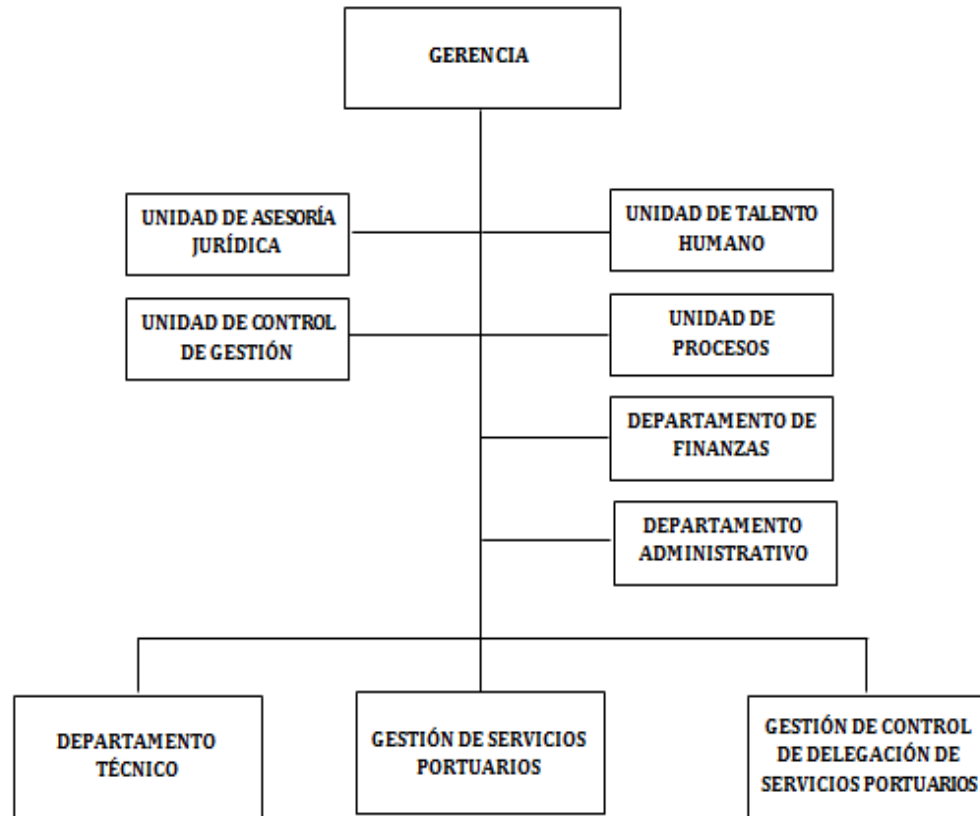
GERENCIA

UNIDAD DE ASESORÍA JURÍDICA

UNIDAD DE TALENTO HUMANO

UNIDAD DE CONTROL DE GESTIÓN

UNIDAD DE PROCESOS

DEPARTAMENTO DE FINANZAS

DEPARTAMENTO ADMINISTRATIVO

DEPARTAMENTO TÉCNICO

GESTIÓN DE SERVICIOS PORTUARIOS

GESTIÓN DE CONTROL DE DELEGACIÓN DE SERVICIOS PORTUARIOS